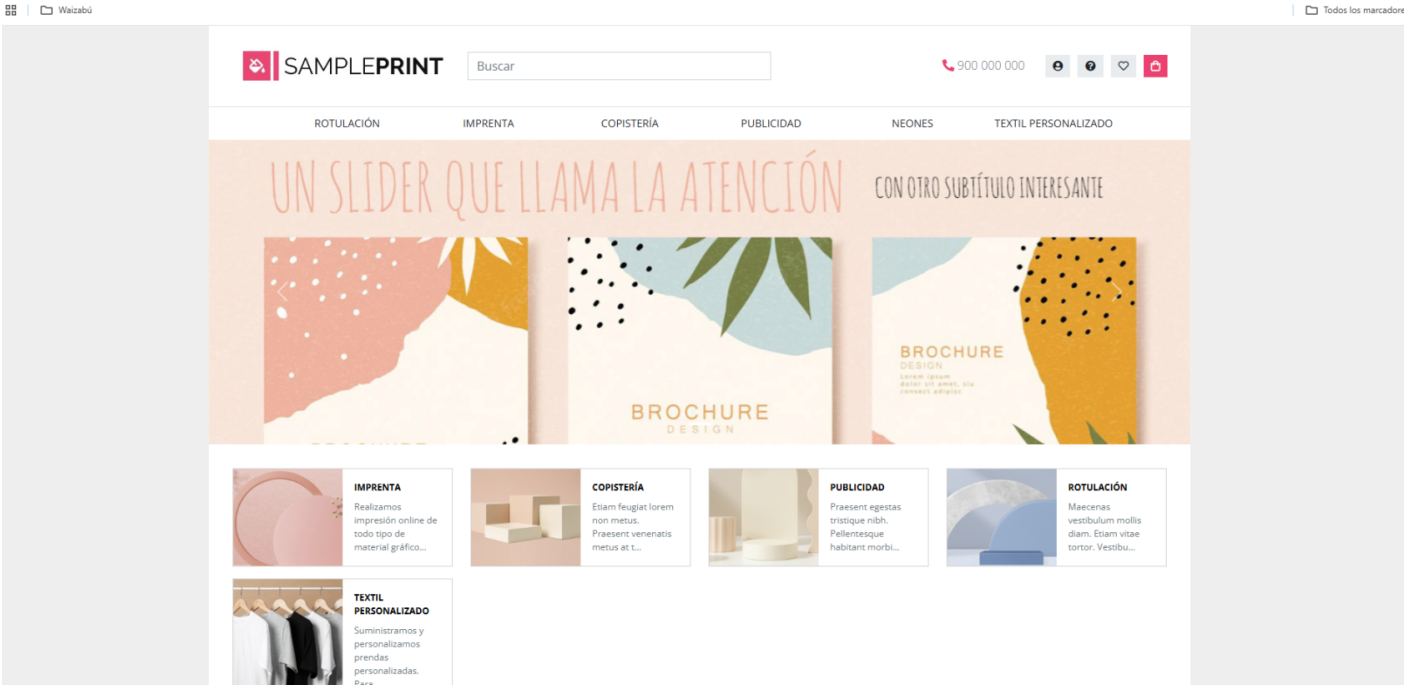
Waizabú

Todos los marcadore

SAMPLEPRINT

Buscar

900 000 000

ROTULACIÓN IMPRENTA COPISTERÍA PUBLICIDAD NEONES TEXTIL PERSONALIZADO

UN SLIDER QUE LLAMA LA ATENCIÓN

CON OTRO SUBTÍTULO INTERESANTE

BROCHURE
DESIGN

BROCHURE
DESIGN
Lorem ipsum
Dolor sit amet, sit
consect adipisc

IMPRENTA
Realizamos impresión online de todo tipo de material gráfico...

COPISTERÍA
Etiam feugiat lorem non metus. Praesent venenatis metus at t...

PUBLICIDAD
Praesent egestas tristique nibh. Pellentesque habitant morbi...

ROTULACIÓN
Maecenas vestibulum mollis diam. Etiam vitae tortor. Vestibu...

TEXTIL PERSONALIZADO
Suministramos y personalizamos prendas personalizadas. Para